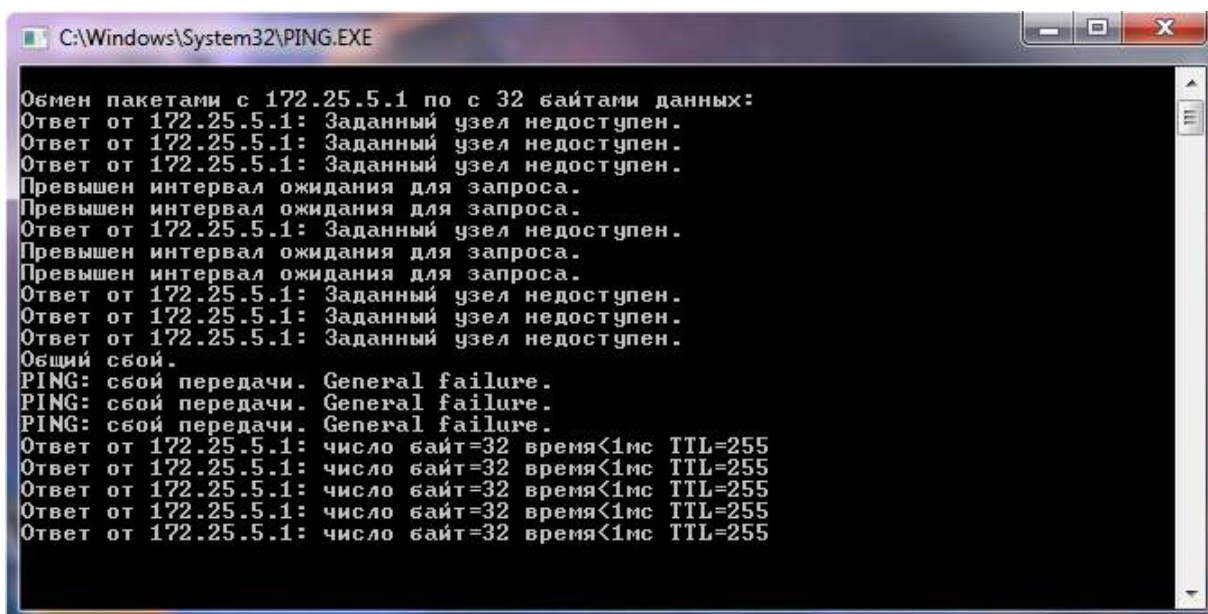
C:\Windows\System32\PING.EXE

Обмен пакетами с 172.25.5.1 по с 32 байтами данных:
Ответ от 172.25.5.1: Заданный узел недоступен.
Ответ от 172.25.5.1: Заданный узел недоступен.
Ответ от 172.25.5.1: Заданный узел недоступен.
Превышен интервал ожидания для запроса.
Превышен интервал ожидания для запроса.
Ответ от 172.25.5.1: Заданный узел недоступен.
Превышен интервал ожидания для запроса.
Превышен интервал ожидания для запроса.
Ответ от 172.25.5.1: Заданный узел недоступен.
Ответ от 172.25.5.1: Заданный узел недоступен.
Ответ от 172.25.5.1: Заданный узел недоступен.
Общий сбой.
PING: сбой передачи. General failure.
PING: сбой передачи. General failure.
PING: сбой передачи. General failure.
Ответ от 172.25.5.1: число байт=32 время<1мс TTL=255
Ответ от 172.25.5.1: число байт=32 время<1мс TTL=255
Ответ от 172.25.5.1: число байт=32 время<1мс TTL=255
Ответ от 172.25.5.1: число байт=32 время<1мс TTL=255
Ответ от 172.25.5.1: число байт=32 время<1мс TTL=255